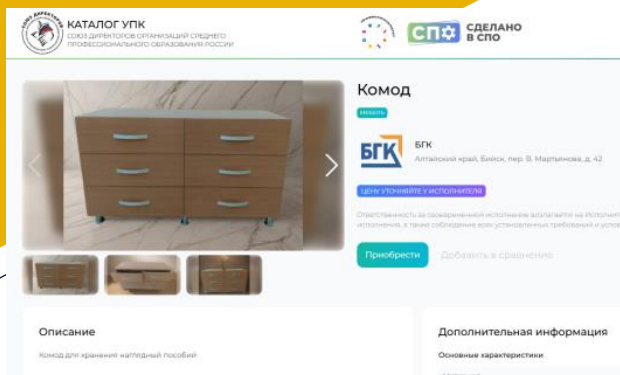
КАТАЛОГ УПК
СОЮЗ ДИРЕКТОРОВ ОРГАНИЗАЦИЙ СРЕДНЕГО ПРОФЕССИОНАЛЬНОГО ОБРАЗОВАНИЯ РОССИИ

СПО СДЕЛАНО В СПО

Комод

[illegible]

БГК
БГК
Алтайский край, Бийск, пер. В. Мартынова, д. 42

ЦЕНУ УТОЧНЯЙТЕ У ИСПОЛНИТЕЛЯ

Ответственность за своевременное исполнение возлагается на исполнит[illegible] исполнения, а также соблюдение всех установленных требований и услов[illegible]

Приобрести
Добавить в сравнение

Описание
Комод для хранения наглядных пособий

Дополнительная информация
Основные характеристики
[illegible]